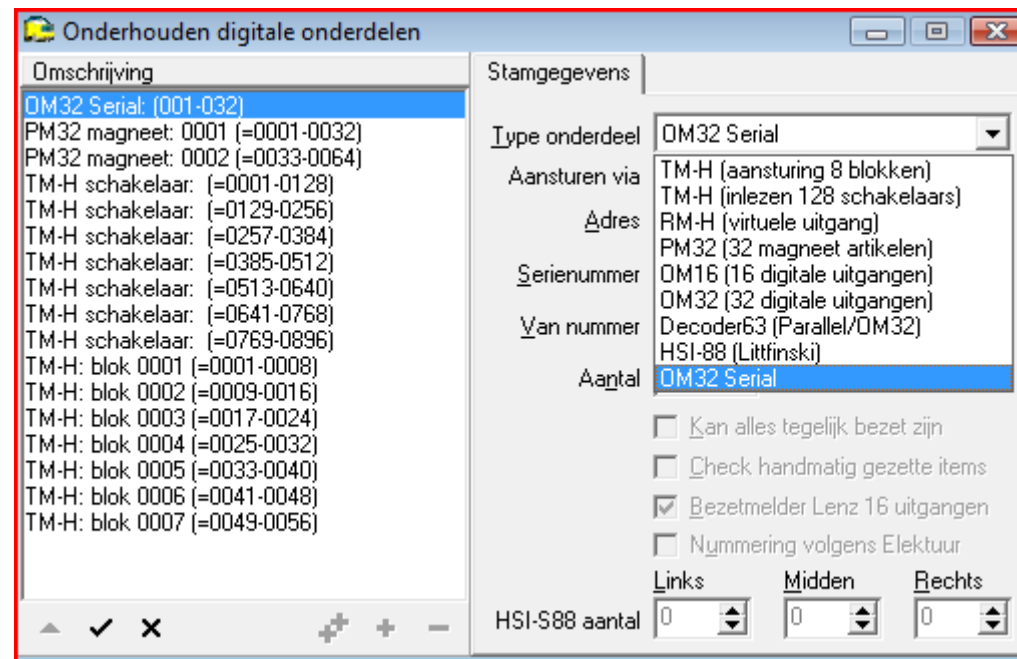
Onderhouden digitale onderdelen

Omschrijving

OM32 Serial: (001-032)
PM32 magneet: 0001 (=0001-0032)
PM32 magneet: 0002 (=0033-0064)
TM-H schakelaar: (=0001-0128)
TM-H schakelaar: (=0129-0256)
TM-H schakelaar: (=0257-0384)
TM-H schakelaar: (=0385-0512)
TM-H schakelaar: (=0513-0640)
TM-H schakelaar: (=0641-0768)
TM-H schakelaar: (=0769-0896)
TM-H: blok 0001 (=0001-0008)
TM-H: blok 0002 (=0009-0016)
TM-H: blok 0003 (=0017-0024)
TM-H: blok 0004 (=0025-0032)
TM-H: blok 0005 (=0033-0040)
TM-H: blok 0006 (=0041-0048)
TM-H: blok 0007 (=0049-0056)

Stamgegevens

Type onderdeel OM32 Serial
Aansturen via
Adres
Serienummer
Van nummer
Aantal

TM-H (aansturing 8 blokken)
TM-H (inlezen 128 schakelaars)
RM-H (virtuele uitgang)
PM32 (32 magneet artikelen)
OM16 (16 digitale uitgangen)
OM32 (32 digitale uitgangen)
Decoder63 (Parallel/OM32)
HSI-88 (Littfinski)
OM32 Serial

Kan alles tegelijk bezet zijn
Check handmatig gezette items
Bezetmelder Lenz 16 uitgangen
Nummering volgens Elektuur

Links Midden Rechts
HSI-S88 aantal 0 0 0